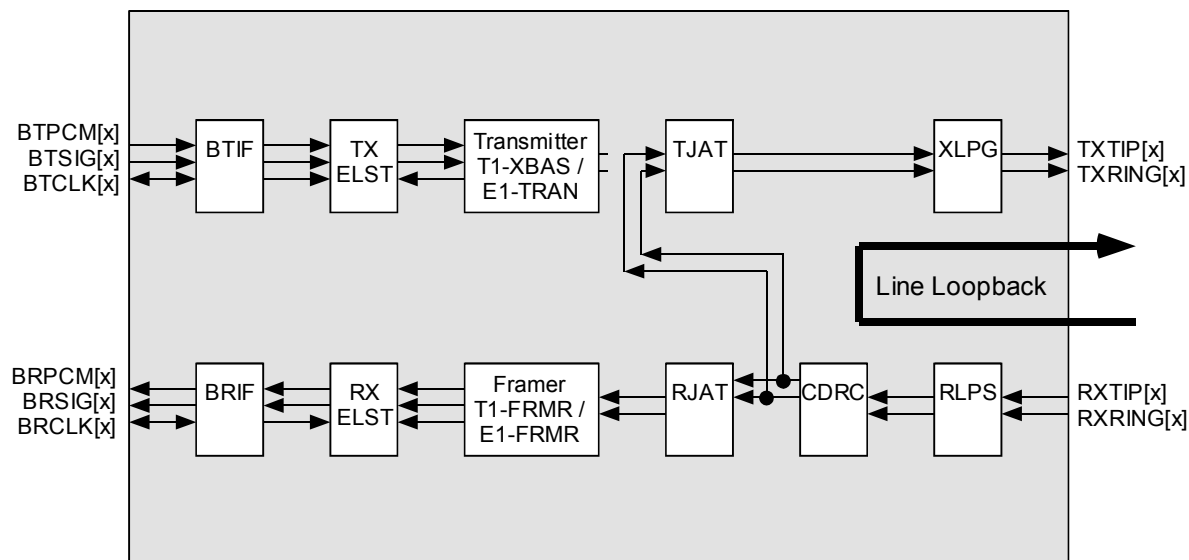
BTPCM[x]
BTSIG[x]
BTCLK[x]

BTIF

TX
ELST

Transmitter
T1-XBAS /
E1-TRAN

TJAT

XLPG

TXTIP[x]
TXRING[x]

Line Loopback

BRPCM[x]
BRSIG[x]
BRCLK[x]

BRIF

RX
ELST

Framer
T1-FRMR /
E1-FRMR

RJAT

CDRC

RLPS

RXTIP[x]
RXRING[x]